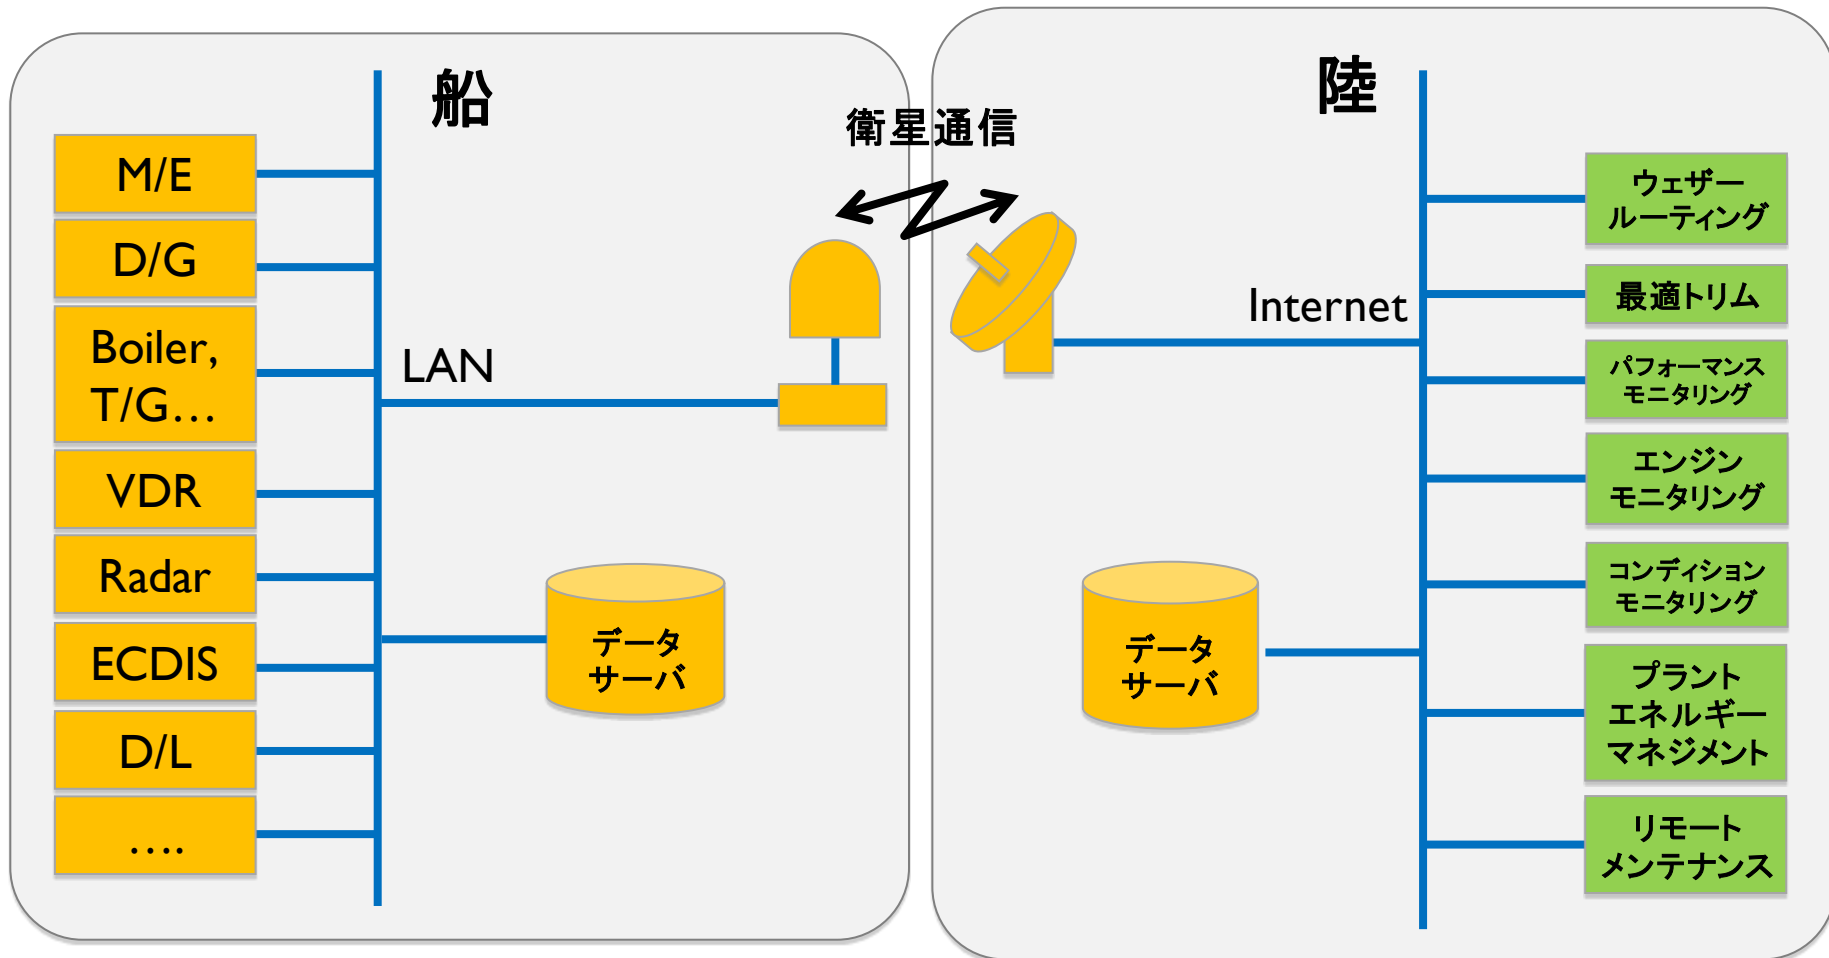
船

M/E

D/G

Boiler, T/G…

VDR

Radar

ECDIS

D/L

….

LAN

データサーバ

衛星通信

陸

Internet

データサーバ

ウェザールーティング

最適トリム

パフォーマンスモニタリング

エンジンモニタリング

コンディションモニタリング

プラントエネルギーマネジメント

リモートメンテナンス